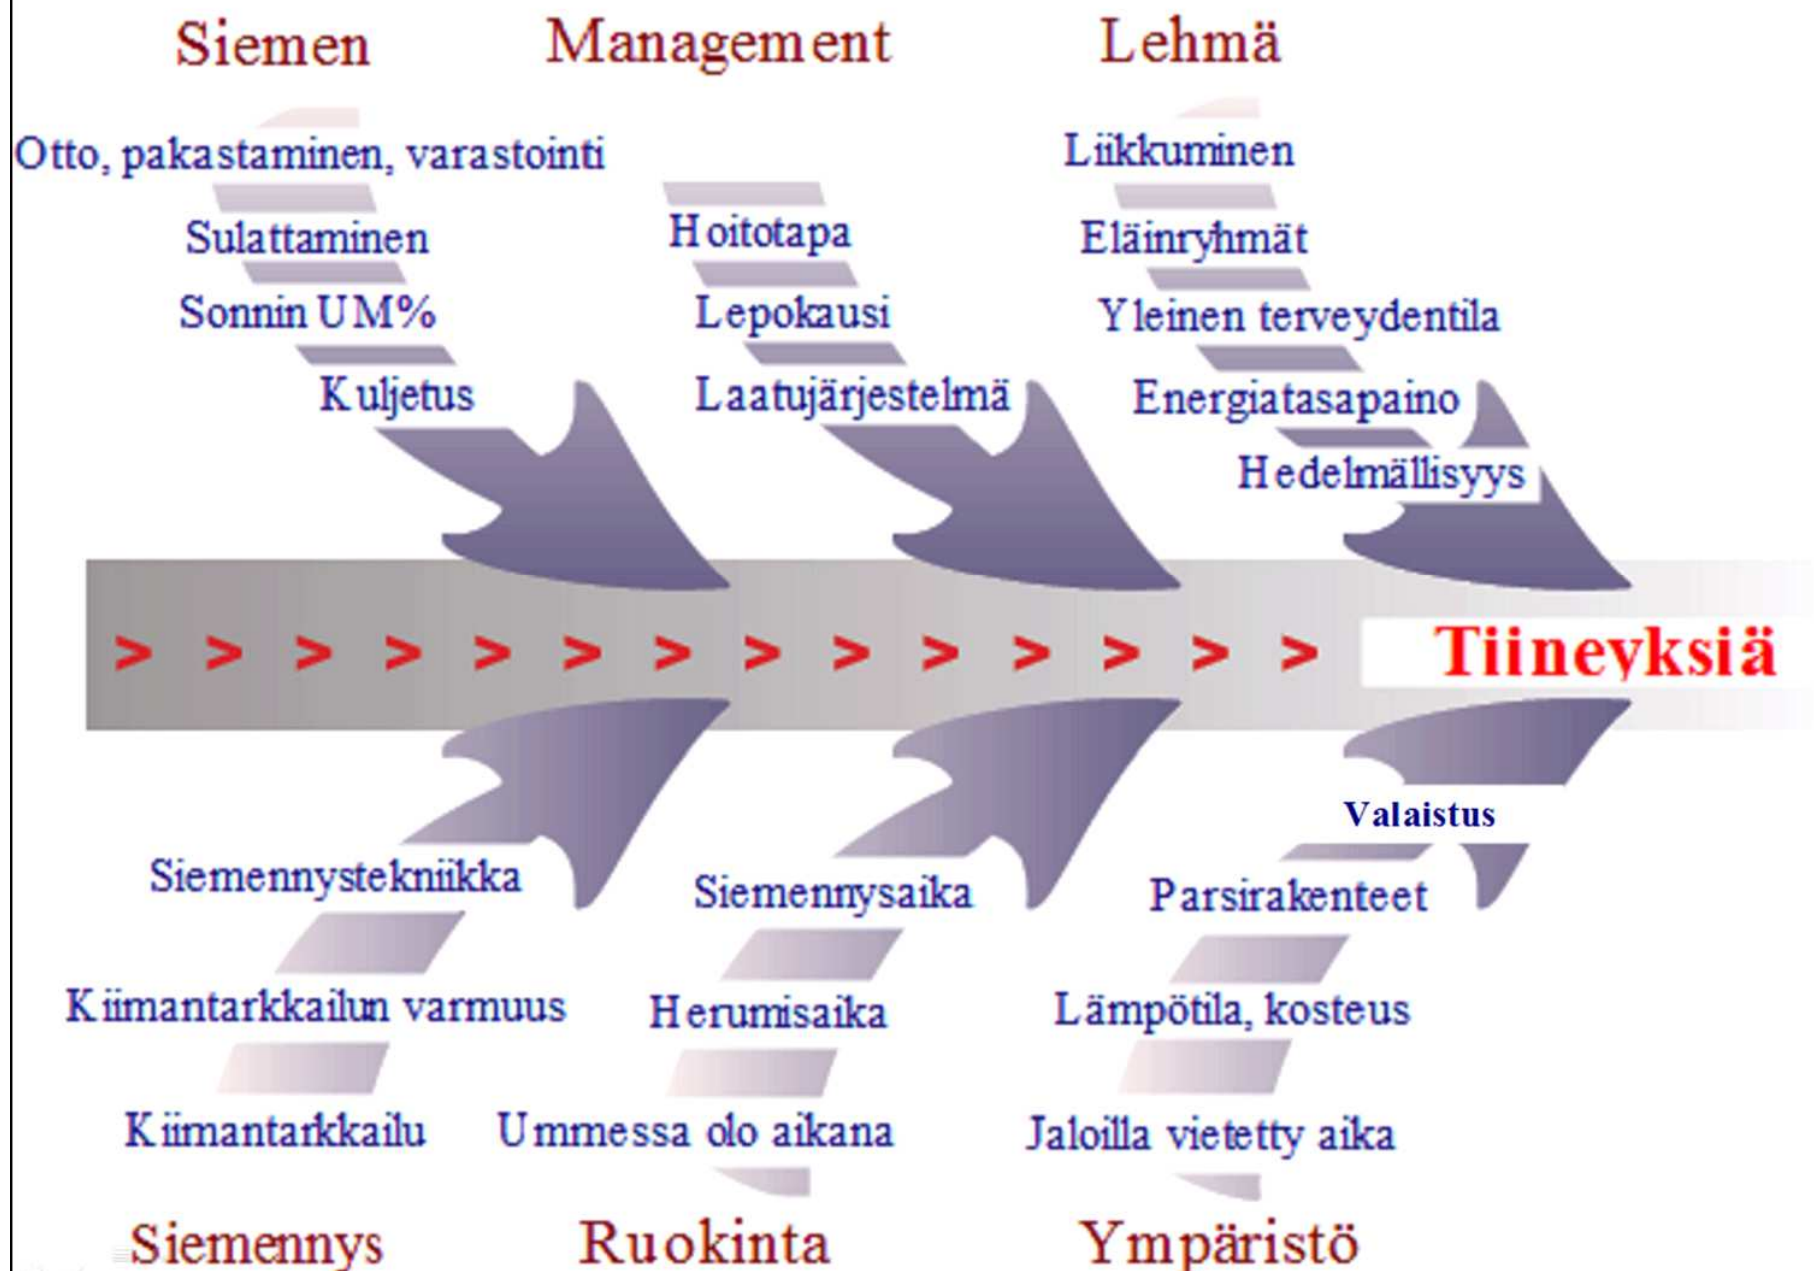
Siemen

Otto, pakastaminen, varastointi

Sulattaminen

Sonnin UM%

Kuljetus

Management

Hoitotapa

Lepokausi

Laatujärjestelmä

Lehmä

Liikkuminen

Eläinryhmät

Yleinen terveydentila

Energiatasapaino

Hedelmällisyys

> > > > > > > > > > > > > >

Tiineyksiä

Valaistus

Siemennystekniikka

Kiimantarkkailun varmuus

Kiimantarkkailu

Siemennys

Siemennysaika

Herumisaika

Ummessa olo aikana

Ruokinta

Parsirakenteet

Lämpötila, kosteus

Jaloilla vietetty aika

Ympäristö